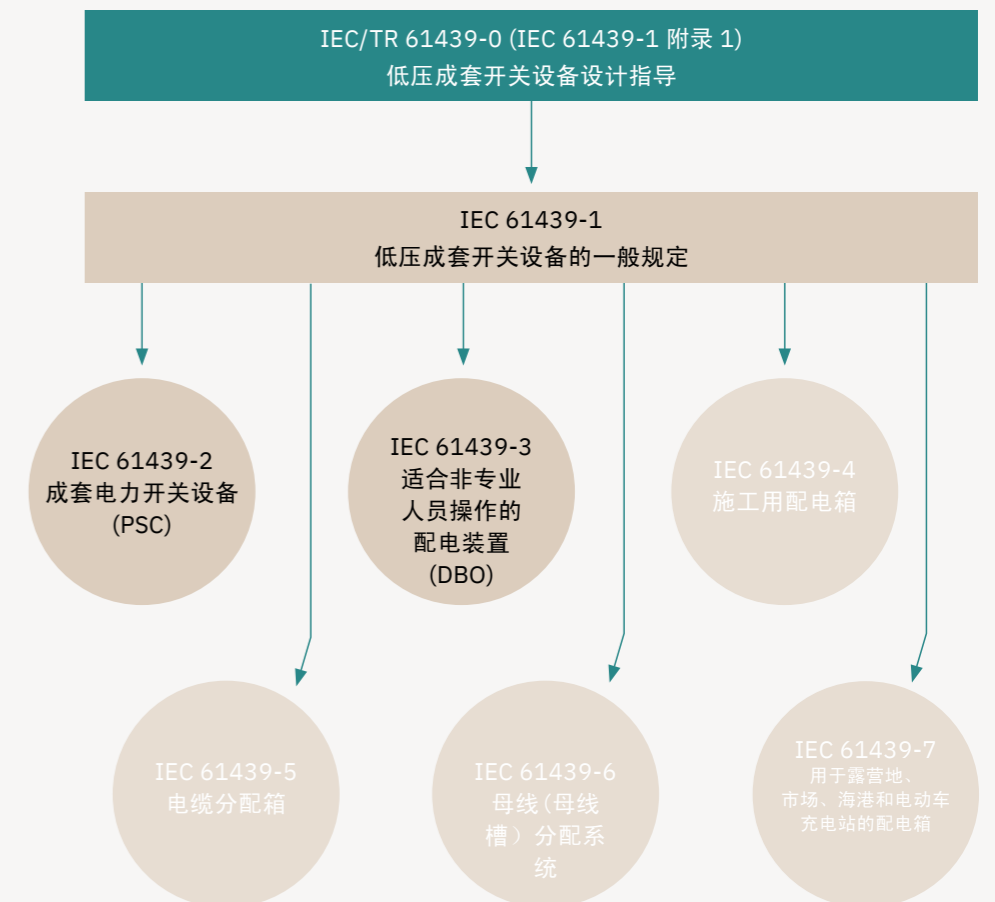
IEC/TR 61439-0 (IEC 61439-1 附录 1)
低压成套开关设备设计指导

IEC 61439-1
低压成套开关设备的一般规定

IEC 61439-2
成套电力开关设备
(PSC)

IEC 61439-3
适合非专业人员操作的配电装置
(DBO)

IEC 61439-4
施工用配电箱

IEC 61439-5
电缆分配箱

IEC 61439-6
母线（母线槽）分配系统

IEC 61439-7
用于露营地、市场、海港和电动车充电站的配电箱